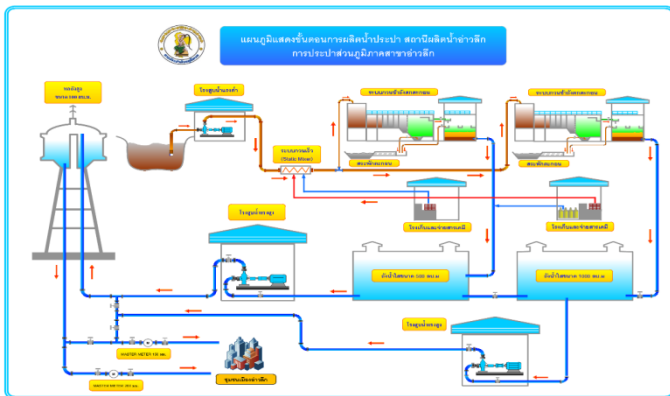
แผนภูมิแสดงขั้นตอนการผลิตน้ำประปา สถานีผลิตน้ำอ่าวลึก
การประปาส่วนภูมิภาคสาขาอ่าวลึก

หอถังสูง
ขนาด 000 ลบ.ม.

โรงสูบน้ำแรงต่ำ

ระบบกวนเร็ว
(Static Mixer)

ระบบผลิตน้ำประปา

ระบบผลิตน้ำประปา

ตะกอน

ตะกอน

โรงเก็บและจ่ายสารเคมี

โรงเก็บและจ่ายสารเคมี

โรงสูบน้ำแรงสูง

ถังน้ำใสขนาด 000 ลบ.ม.

ถังน้ำใสขนาด 000 ลบ.ม.

โรงสูบน้ำแรงสูง

MASTER METER 00 มม.

MASTER METER 000 มม.

ชุมชนเมืองอ่าวลึก